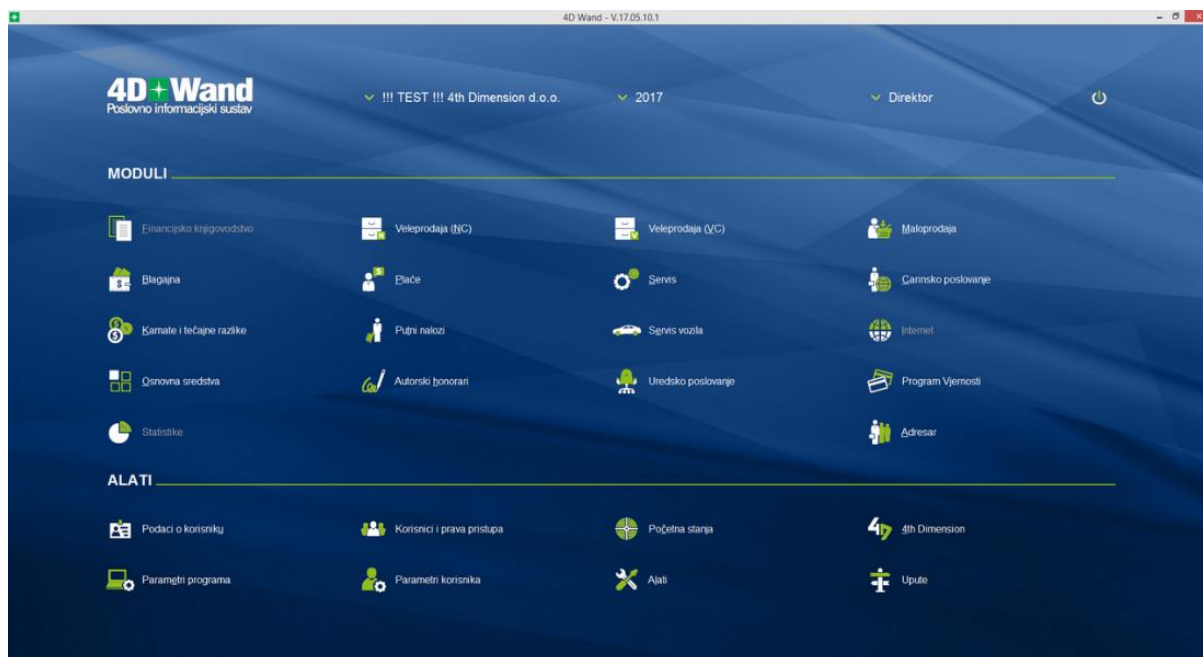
4D Wand - V.17.05.10.1

4D+Wand
Poslovno informacijski sustav

!!! TEST !!! 4th Dimension d.o.o.

2017

Direktor

MODULI

Financijsko knjigovodstvo

Veleprodaja (NC)

Veleprodaja (VC)

Maloprodaja

Blagajna

Plaće

Servis

Carinsko poslovanje

Kamate i tečajne razlike

Putni nalozi

Servis vozila

Internet

Osnovna sredstva

Autorski honorari

Uredsko poslovanje

Program Vjernosti

Statistike

Adresar

ALATI

Podaci o korisniku

Korisnici i prava pristupa

Početna stanja

4th Dimension

Parametri programa

Parametri korisnika

Alati

Upute